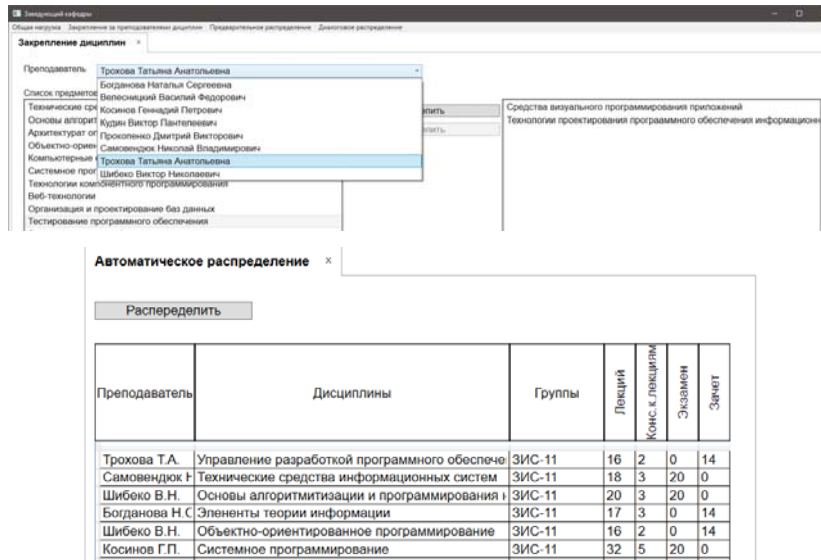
Заведующий кафедры

Общая нагрузка Закрепление за преподавателем дисциплин Предварительное распределение Диалоговое распределение

Закрепление дисциплин ×

Преподаватель Трохова Татьяна Анатольевна

Богданова Наталья Сергеевна
Велесницкий Василий Федорович
Косинов Геннадий Петрович
Кудин Виктор Пантелеевич
Прокопенко Дмитрий Викторович
Самовендюк Николай Владимирович
Трохова Татьяна Анатольевна
Шибеко Виктор Николаевич

Список предметов
Технические ср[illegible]
Основы алгорит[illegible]
Архитектурат оп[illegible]
Объектно-ориен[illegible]
Компьютерные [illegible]
Системное прог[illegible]
Технологии компонентного программирования
Веб-технологии
Организация и проектирование баз данных
Тестирование программного обеспечения

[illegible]пить
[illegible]пить

Средства визуального программирования приложений
Технологии проектирования программного обеспечения информационн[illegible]

Автоматическое распределение ×

Распеределить

| Преподаватель | Дисциплины | Группы | Лекций | Конс.к.лекциям | Экзамен | Зачет |
|---|---|---|---|---|---|---|
| Трохова Т.А. | Управление разработкой программного обеспече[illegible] | ЗИС-11 | 16 | 2 | 0 | 14 |
| Самовендюк Н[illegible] | Технические средства информационных систем | ЗИС-11 | 18 | 3 | 20 | 0 |
| Шибеко В.Н. | Основы алгоритмитизации и программирования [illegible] | ЗИС-11 | 20 | 3 | 20 | 0 |
| Богданова Н.С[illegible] | Эленenty теории информации | ЗИС-11 | 17 | 3 | 0 | 14 |
| Шибеко В.Н. | Объектно-ориентированное программирование | ЗИС-11 | 16 | 2 | 0 | 14 |
| Косинов Г.П. | Системное программирование | ЗИС-11 | 32 | 5 | 20 | 0 |